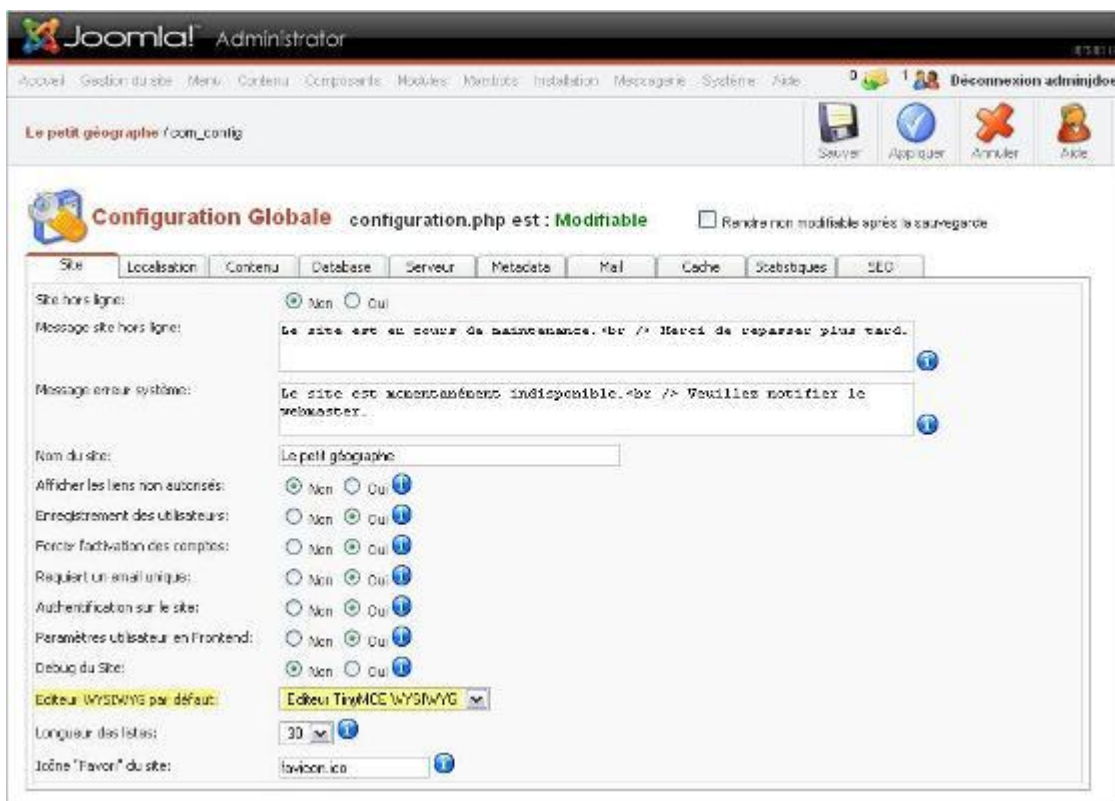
Joomla! Administrator

Accueil Gestion du site Menu Contenu Composants Modules Membres Installation Messagerie Système Aide 0 1 Déconnexion adminjdoe

Le petit géographe / com_config

Sauver Appliquer Annuler Aide

Configuration Globale configuration.php est : Modifiable

Rendre non modifiable après la sauvegarde

Site Localisation Contenu Database Serveur Metadata Mail Cache Statistiques SEO

Site hors ligne: Non Oui

Message site hors ligne: Le site est en cours de maintenance.<br /> Merci de repasser plus tard.

Message erreur système: Le site est momentanément indisponible.<br /> Veuillez notifier le webmaster.

Nom du site: Le petit géographe

Afficher les liens non autorisés: Non Oui

Enregistrement des utilisateurs: Non Oui

Forcer l'activation des comptes: Non Oui

Requiert un email unique: Non Oui

Authentification sur le site: Non Oui

Paramètres utilisateur en Frontend: Non Oui

Debug du Site: Non Oui

Editeur WYSIWYG par défaut: Editeur TinyMCE WYSIWYG

Longueur des listes: 30

Icône "Favori" du site: favicon.ico